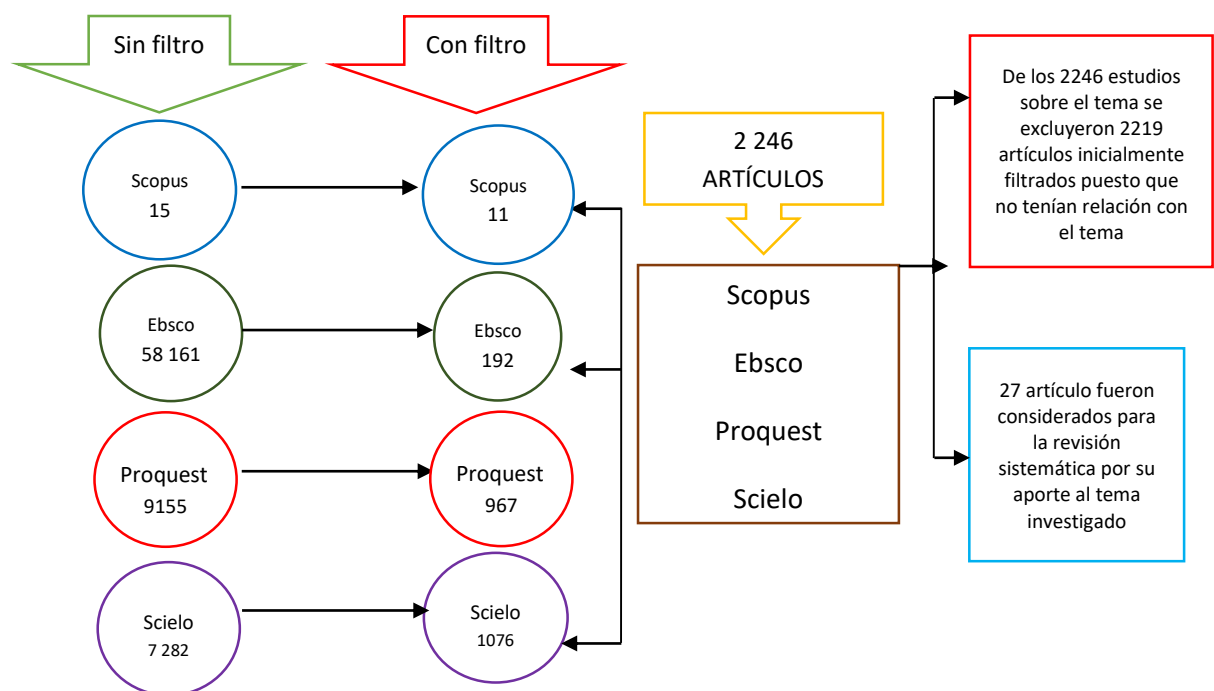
Sin filtro

Con filtro

Scopus
15

Scopus
11

Ebsco
58 161

Ebsco
192

Proquest
9155

Proquest
967

Scielo
7 282

Scielo
1076

2 246
ARTÍCULOS

Scopus

Ebsco

Proquest

Scielo

De los 2246 estudios sobre el tema se excluyeron 2219 artículos inicialmente filtrados puesto que no tenían relación con el tema

27 artículo fueron considerados para la revisión sistemática por su aporte al tema investigado